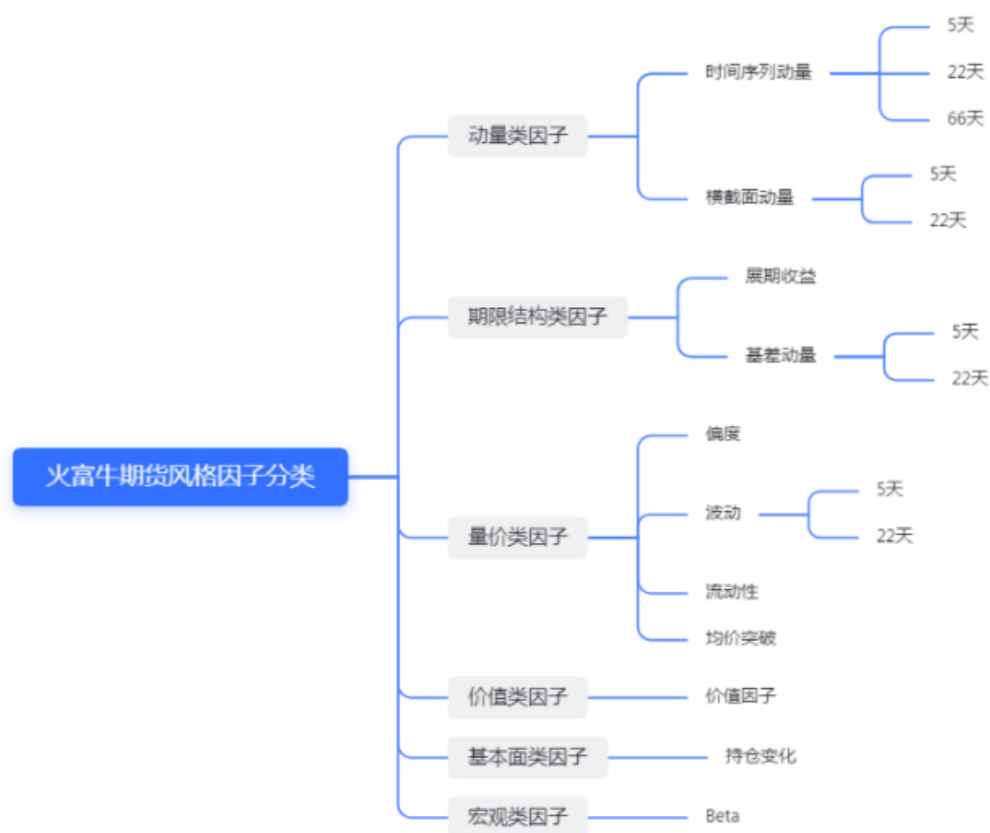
火富牛期货风格因子分类

动量类因子
时间序列动量
5天
22天
66天
横截面动量
5天
22天

期限结构类因子
展期收益
基差动量
5天
22天

量价类因子
偏度
波动
5天
22天
流动性
均价突破

价值类因子
价值因子

基本面类因子
持仓变化

宏观类因子
Beta